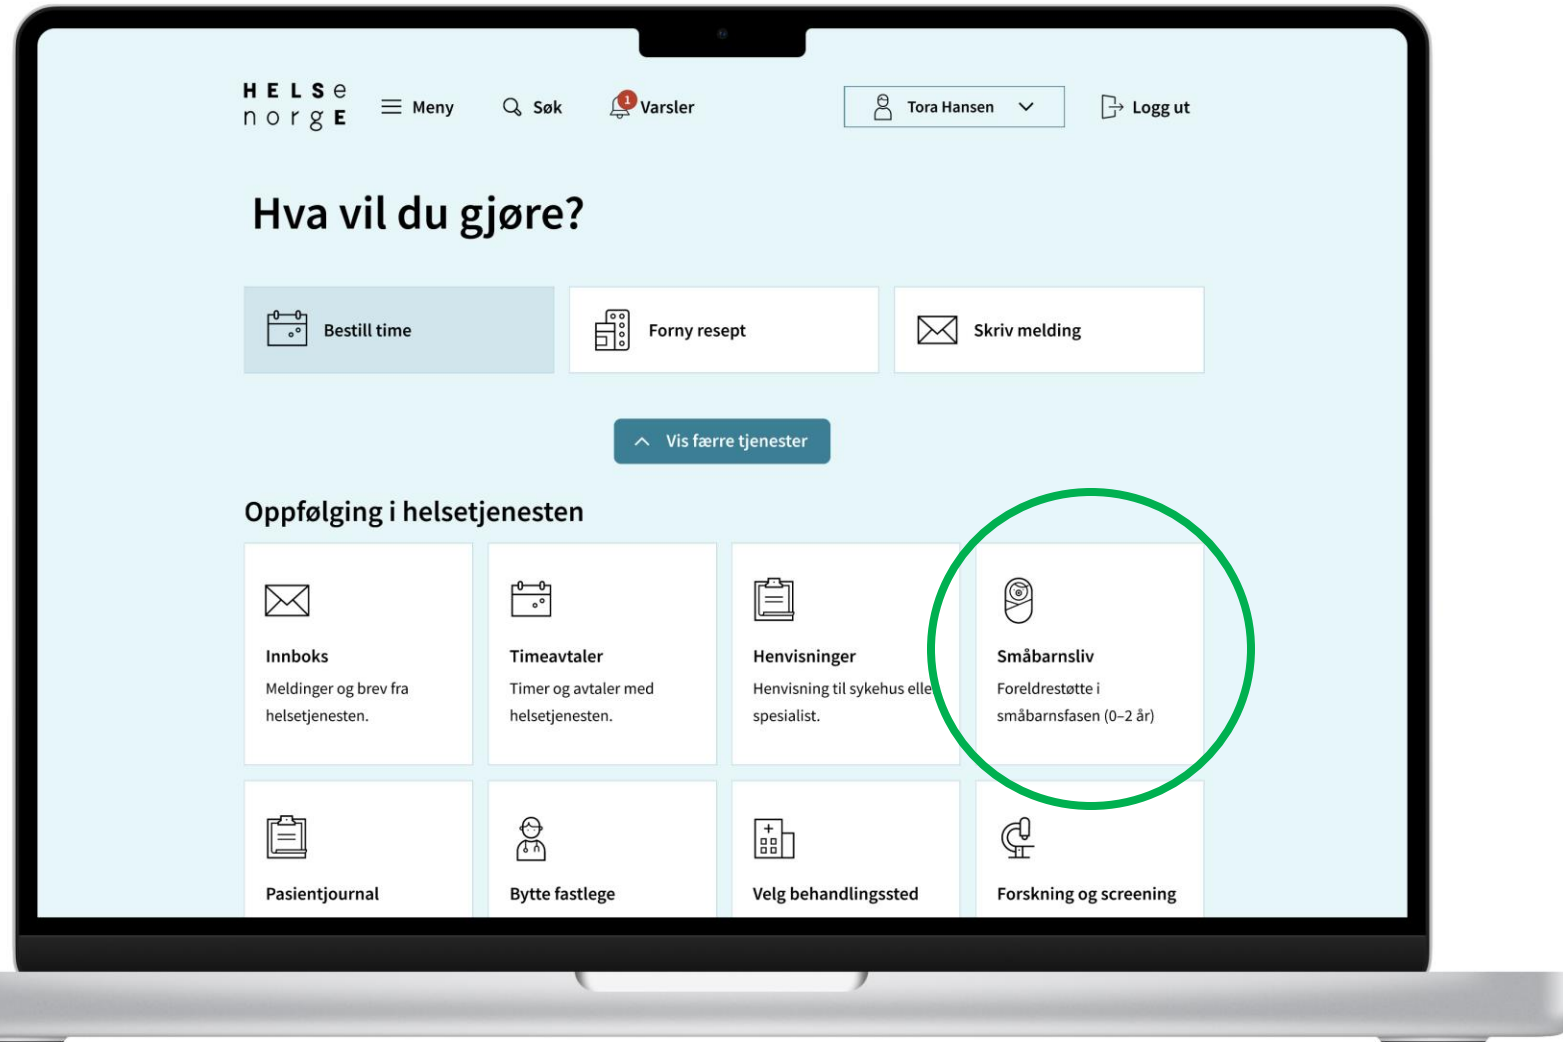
HELSe norgE

Meny

Søk

1 Varsler

Tora Hansen

Logg ut

Hva vil du gjøre?

Bestill time

Forny resept

Skriv melding

Vis færre tjenester

Oppfølging i helsetjenesten

Innboks
Meldinger og brev fra helsetjenesten.

Timeavtaler
Timer og avtaler med helsetjenesten.

Henvisninger
Henvisning til sykehus elle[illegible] spesialist.

Småbarnsliv
Foreldrestøtte i småbarnsfasen (0–2 år)

Pasientjournal

Bytte fastlege

Velg behandlingssted

Forskning og screening